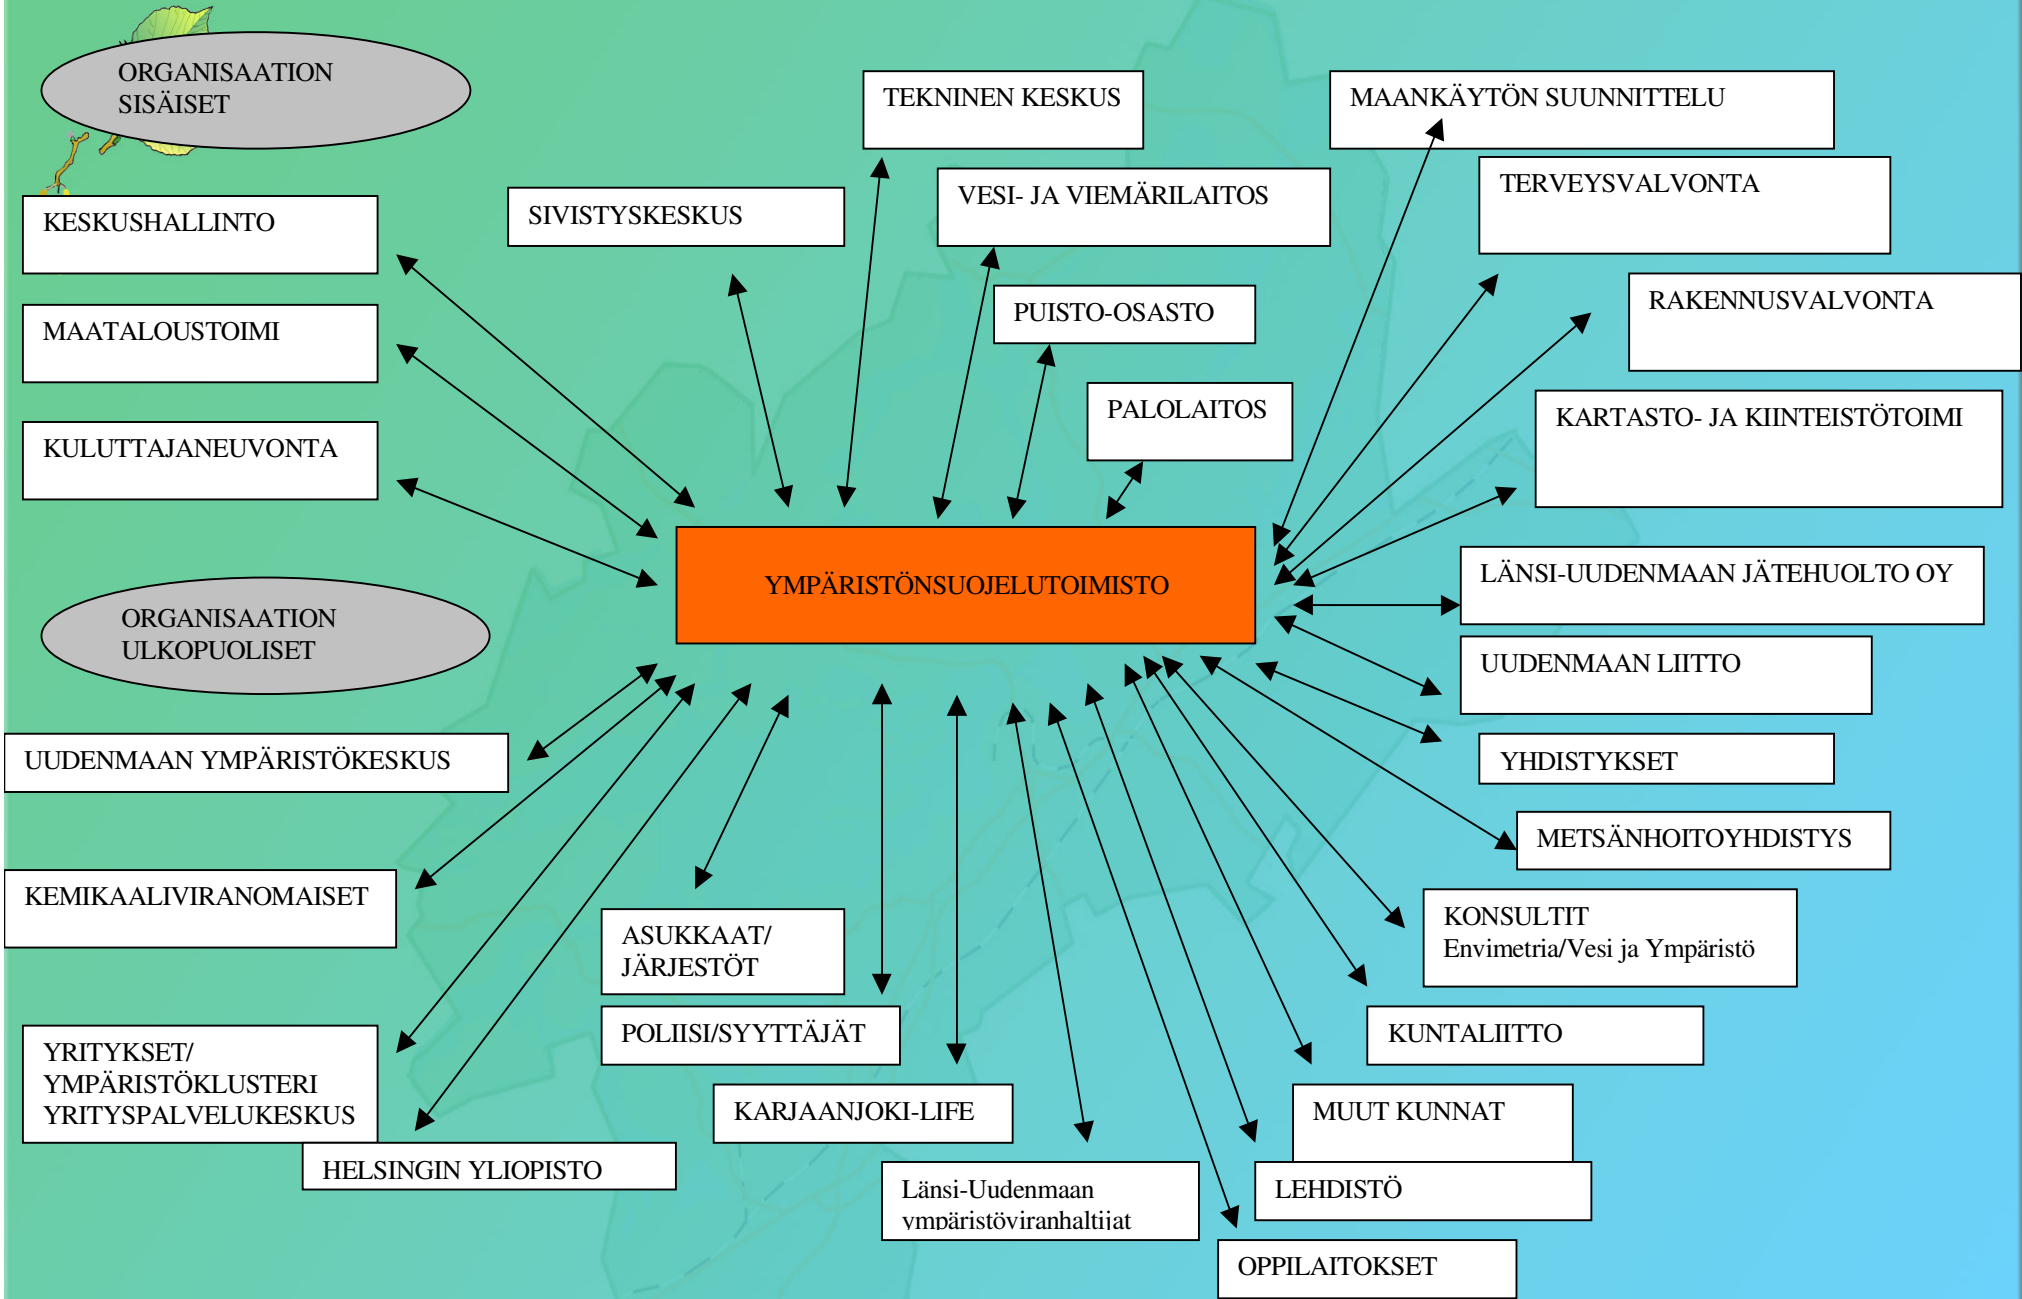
ORGANISAATION SISÄISET

KESKUSHALLINTO

MAATALOUSTOIMI

KULUTTAJANEUVONTA

SIVISTYSKESKUS

TEKNINEN KESKUS

VESI- JA VIEMÄRILAITOS

PUISTO-OSASTO

PALOLAITOS

MAANKÄYTÖN SUUNNITTELU

TERVEYSVALVONTA

RAKENNUSVALVONTA

KARTASTO- JA KIINTEISTÖTOIMI

YMPÄRISTÖNSUOJELUTOIMISTO

ORGANISAATION ULKOPUOLISET

LÄNSI-UUDENMAAN JÄTEHUOLTO OY

UUDENMAAN LIITTO

YHDISTYKSET

METSÄNHOITOYHDISTYS

KONSULTIT
Envimetria/Vesi ja Ympäristö

KUNTALIITTO

MUUT KUNNAT

LEHDISTÖ

OPPILAITOKSET

Länsi-Uudenmaan ympäristöviranhaltijat

KARJAANJOKI-LIFE

POLIISI/SYYTTÄJÄT

ASUKKAAT/ JÄRJESTÖT

HELSINGIN YLIOPISTO

YRITYKSET/ YMPÄRISTÖKLUSTERI YRITYSPALVELUKESKUS

KEMIKAALIVIRANOMAISET

UUDENMAAN YMPÄRISTÖKESKUS